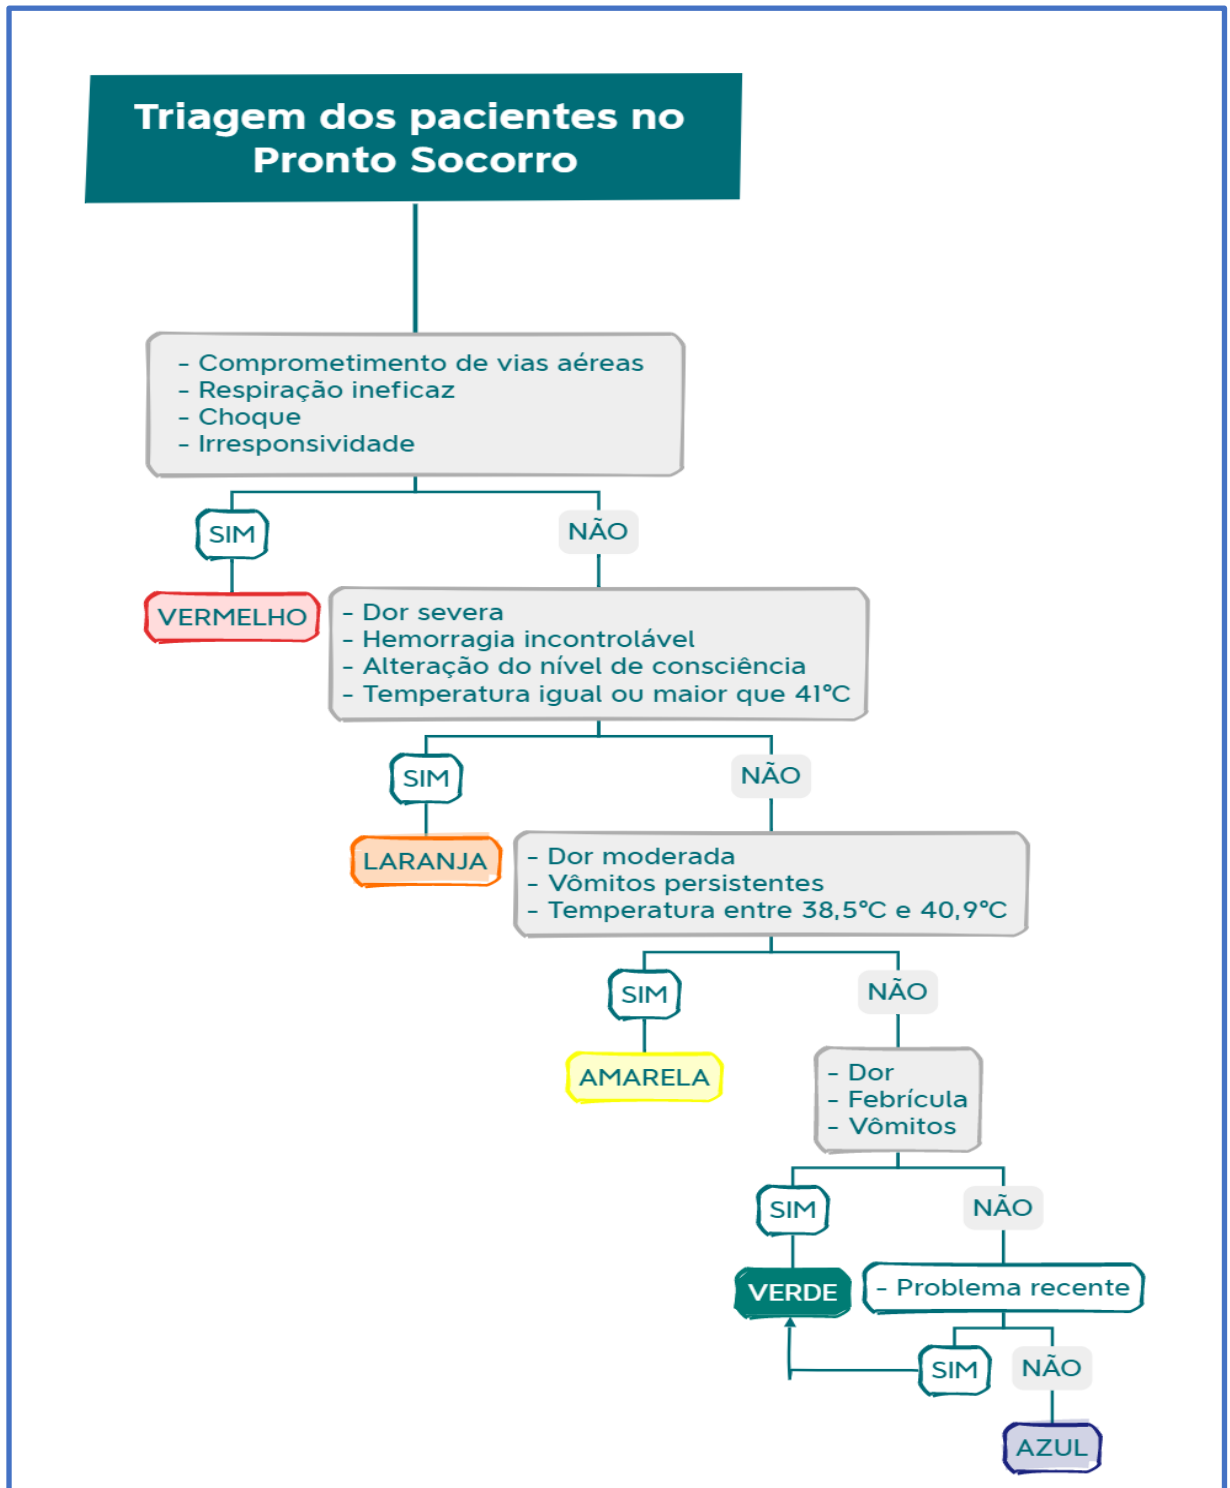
Triagem dos pacientes no Pronto Socorro

- Comprometimento de vias aéreas
- Respiração ineficaz
- Choque
- Irresponsividade

SIM

NÃO

VERMELHO

- Dor severa
- Hemorragia incontrolável
- Alteração do nível de consciência
- Temperatura igual ou maior que 41°C

SIM

NÃO

LARANJA

- Dor moderada
- Vômitos persistentes
- Temperatura entre 38,5°C e 40,9°C

SIM

NÃO

AMARELA

- Dor
- Febrícula
- Vômitos

SIM

NÃO

VERDE

- Problema recente

SIM

NÃO

AZUL